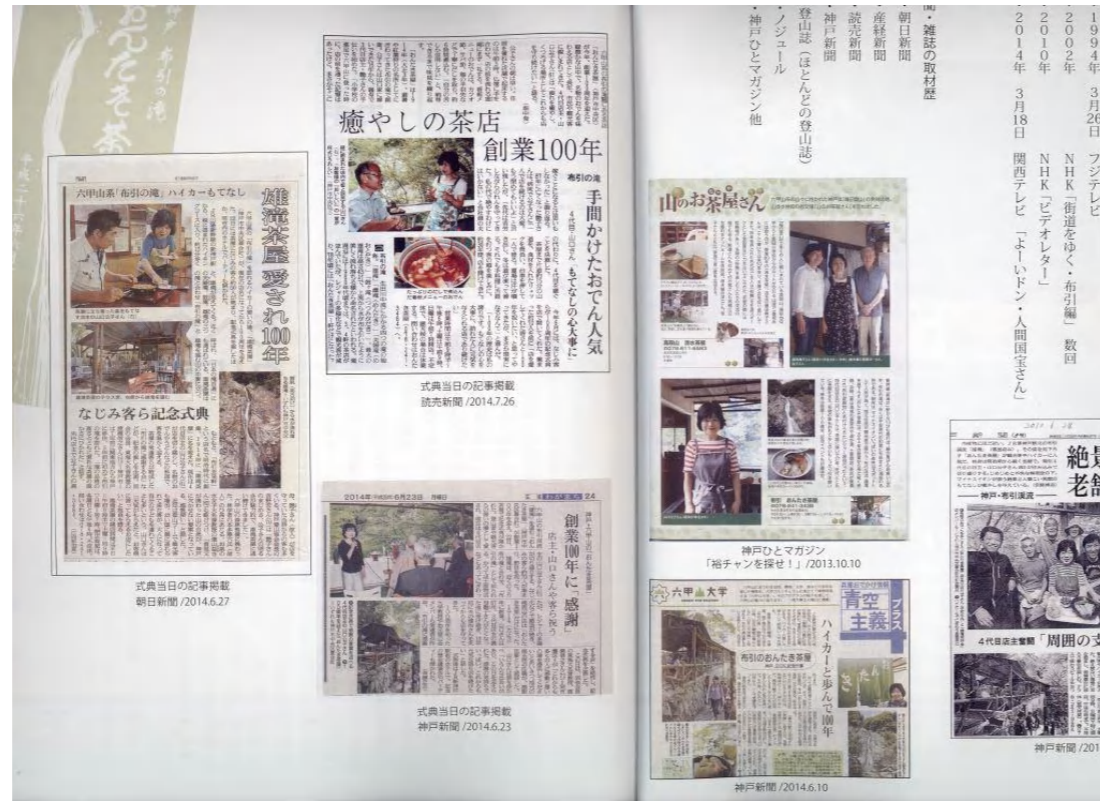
神戸 布引の滝
おんたき茶屋
平成二十六年

六甲山系「布引の滝」ハイカーもてなし
雄滝茶屋 愛され100年
なじみ客ら記念式典

式典当日の記事掲載
朝日新聞 /2014.6.27

癒やしの茶店 創業100年
布引の滝
手間かけたおでん人気
もてなしの心大事に

式典当日の記事掲載
読売新聞 /2014.7.26

2014年(平成26年)6月23日
創業100年に「感謝」

式典当日の記事掲載
神戸新聞 /2014.6.23

聞・雑誌の取材歴
・朝日新聞
・産経新聞
・読売新聞
・神戸新聞
登山誌(ほとんどの登山誌)
・ノジュール
・神戸ひとマガジン他

1994年 3月26日 フジテレビ
2002年 NHK「街道をゆく・布引編」 数回
2010年 NHK「ビデオレター」
2014年 3月18日 関西テレビ 「よーいドン・人間国宝さん」

山のお茶屋さん

神戸ひとマガジン
「裕チャンを探せ!」/2013.10.10

六甲大学
青空主義 プラス
ハイカーと歩んで100年
布引のおんたき茶屋

神戸新聞 /2014.6.10

2014
神戸・布引渓流
絶景
老舗
4代目店主寶卿
「周囲の支

神戸新聞 /201